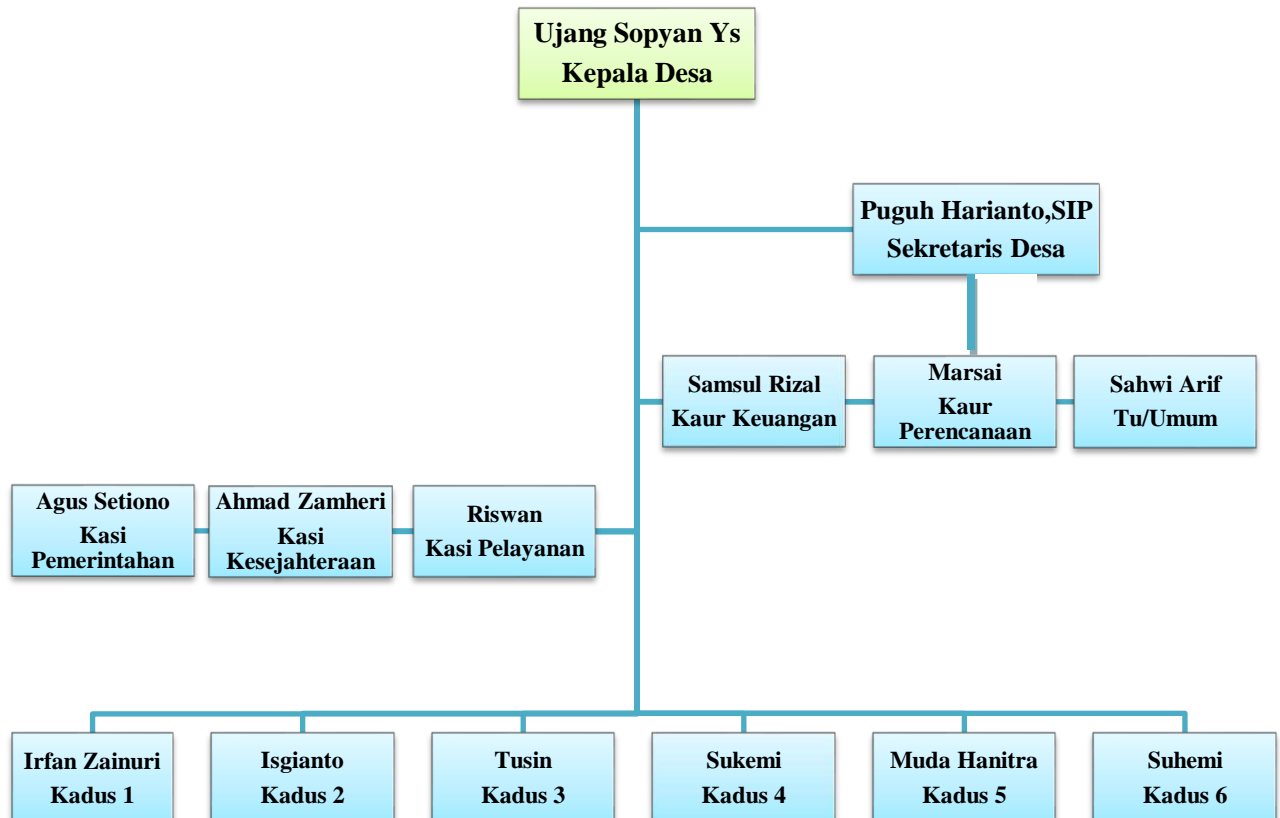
Ujang Sopyan Ys
Kepala Desa

Puguh Harianto,SIP
Sekretaris Desa

Samsul Rizal
Kaur Keuangan

Marsai
Kaur
Perencanaan

Sahwi Arif
Tu/Umum

Agus Setiono
Kasi
Pemerintahan

Ahmad Zamheri
Kasi
Kesejahteraan

Riswan
Kasi Pelayanan

Irfan Zainuri
Kadus 1

Isgianto
Kadus 2

Tusin
Kadus 3

Sukemi
Kadus 4

Muda Hanitra
Kadus 5

Suhemi
Kadus 6